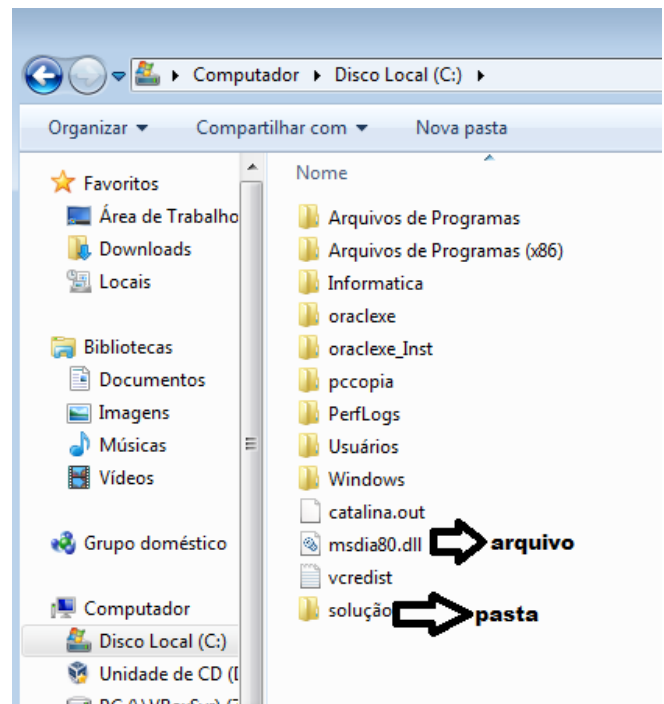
Computador ▸ Disco Local (C:) ▸

Organizar ▾ Compartilhar com ▾ Nova pasta

Favoritos
Área de Trabalho
Downloads
Locais

Bibliotecas
Documentos
Imagens
Músicas
Vídeos

Grupo doméstico

Computador
Disco Local (C:)
Unidade de CD ([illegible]
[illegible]

Nome
Arquivos de Programas
Arquivos de Programas (x86)
Informatica
oraclexe
oraclexe_Inst
pccopia
PerfLogs
Usuários
Windows
catalina.out
msdia80.dll
vcredist
solução

arquivo
pasta